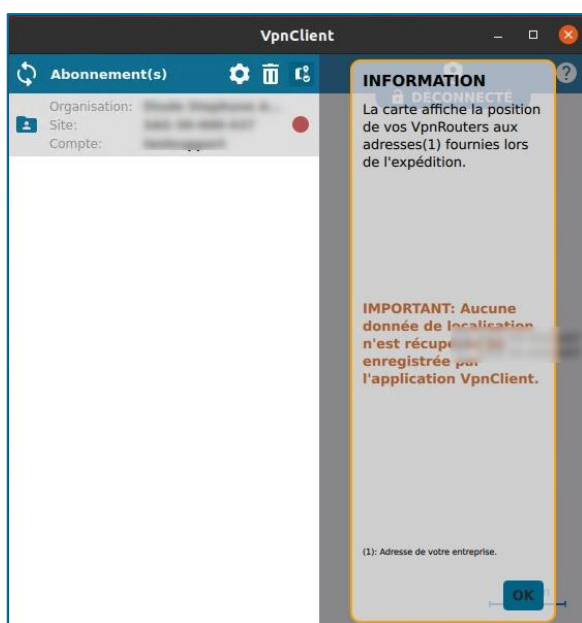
VpnClient

Abonnement(s)

Organisation: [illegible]
Site: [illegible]
Compte: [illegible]

DÉCONNECTÉ

INFORMATION
La carte affiche la position de vos VpnRouters aux adresses(1) fournies lors de l'expédition.

IMPORTANT: Aucune donnée de localisation n'est récup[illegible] enregistrée pa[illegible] l'application VpnClient.

(1): Adresse de votre entreprise.

OK